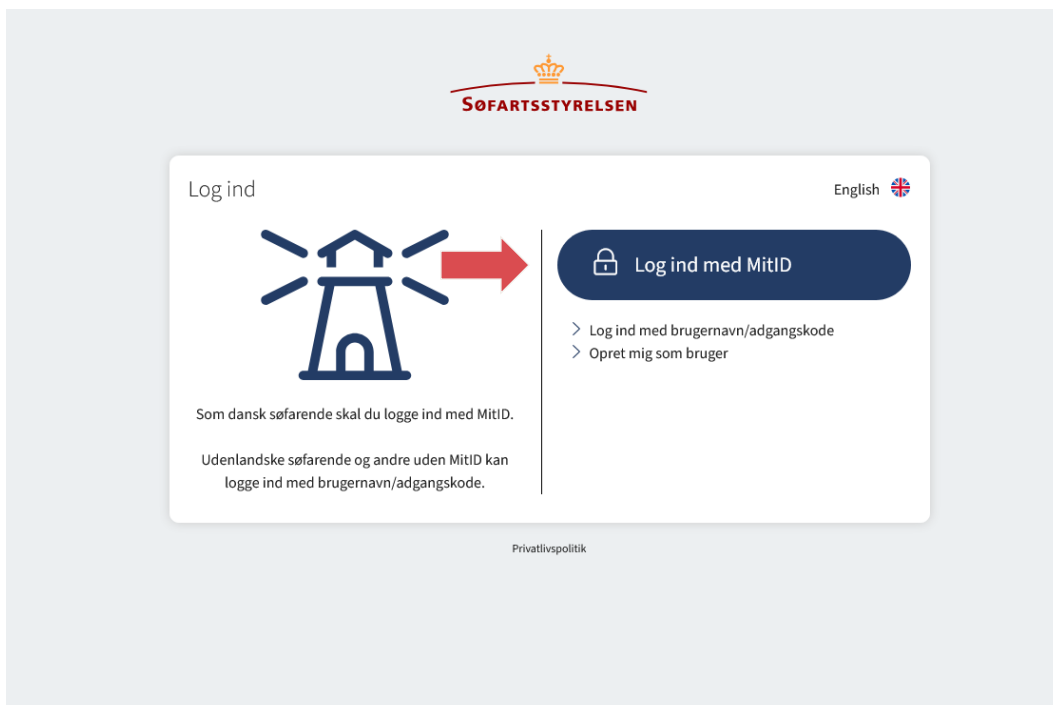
SØFARTSSTYRELSEN

Log ind

English

Log ind med MitID

Log ind med brugernavn/adgangskode
Opret mig som bruger

Som dansk søfarende skal du logge ind med MitID.

Udenlandske søfarende og andre uden MitID kan logge ind med brugernavn/adgangskode.

Privatlivspolitik